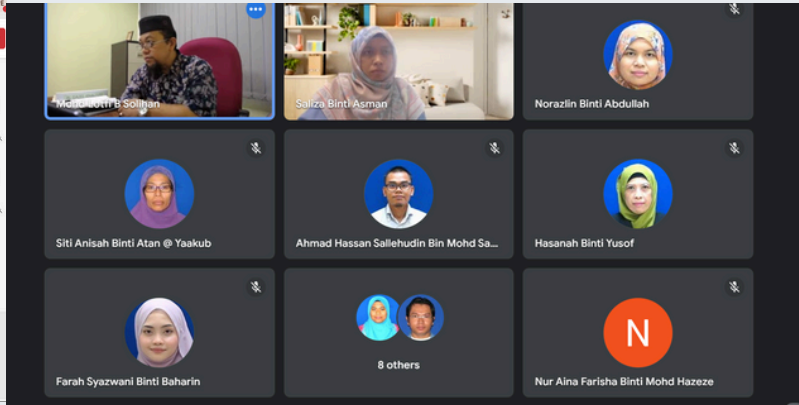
Mohd Lotfi B Solihan

Saliza Binti Asman

Norazlin Binti Abdullah

Siti Anisah Binti Atan @ Yaakub

Ahmad Hassan Sallehudin Bin Mohd Sa...

Hasanah Binti Yusof

Farah Syazwani Binti Baharin

8 others

N

Nur Aina Farisha Binti Mohd Hazeze